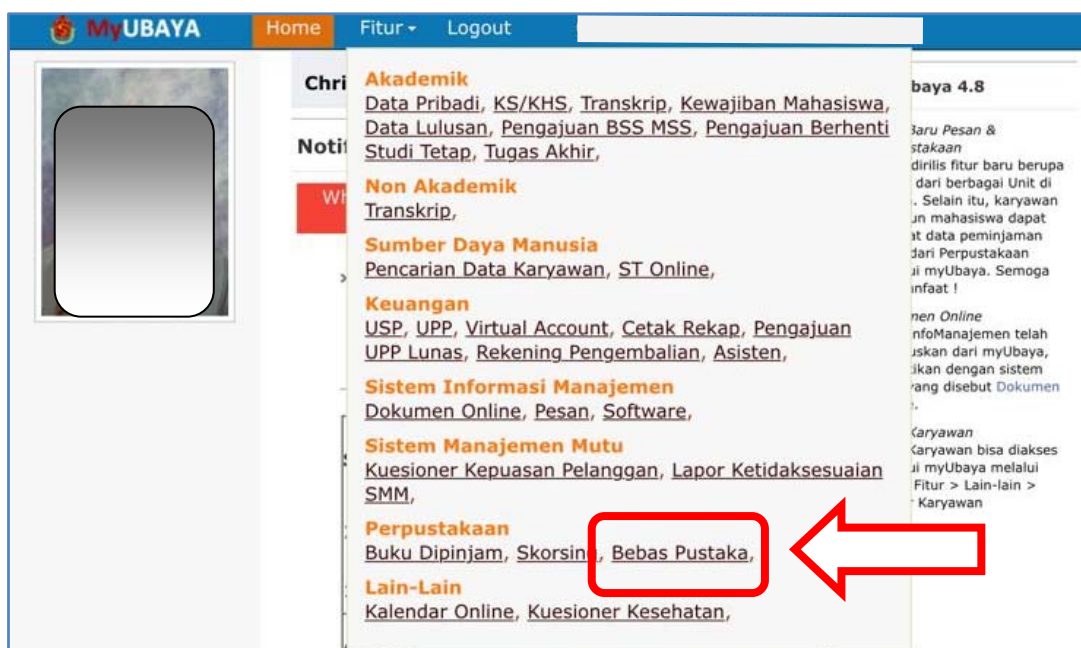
MyUBAYA Home Fitur Logout

Chri

Notif

Wh

Akademik
Data Pribadi, KS/KHS, Transkrip, Kewajiban Mahasiswa, Data Lulusan, Pengajuan BSS MSS, Pengajuan Berhenti Studi Tetap, Tugas Akhir,

Non Akademik
Transkrip,

Sumber Daya Manusia
Pencarian Data Karyawan, ST Online,

Keuangan
USP, UPP, Virtual Account, Cetak Rekap, Pengajuan UPP Lunas, Rekening Pengembalian, Asisten,

Sistem Informasi Manajemen
Dokumen Online, Pesan, Software,

Sistem Manajemen Mutu
Kuesioner Kepuasan Pelanggan, Lapor Ketidaksesuaian SMM,

Perpustakaan
Buku Dipinjam, Skorsing, Bebas Pustaka,

Lain-Lain
Kalendar Online, Kuesioner Kesehatan,

baya 4.8

Baru Pesan & stakaan
dirilis fitur baru berupa dari berbagai Unit di . Selain itu, karyawan un mahasiswa dapat at data peminjaman dari Perpustakaan ui myUbaya. Semoga nfaat !

nen Online
nfoManajemen telah uskan dari myUbaya, tikan dengan sistem yang disebut Dokumen .

Karyawan
Karyawan bisa diakses ui myUbaya melalui Fitur > Lain-lain > Karyawan